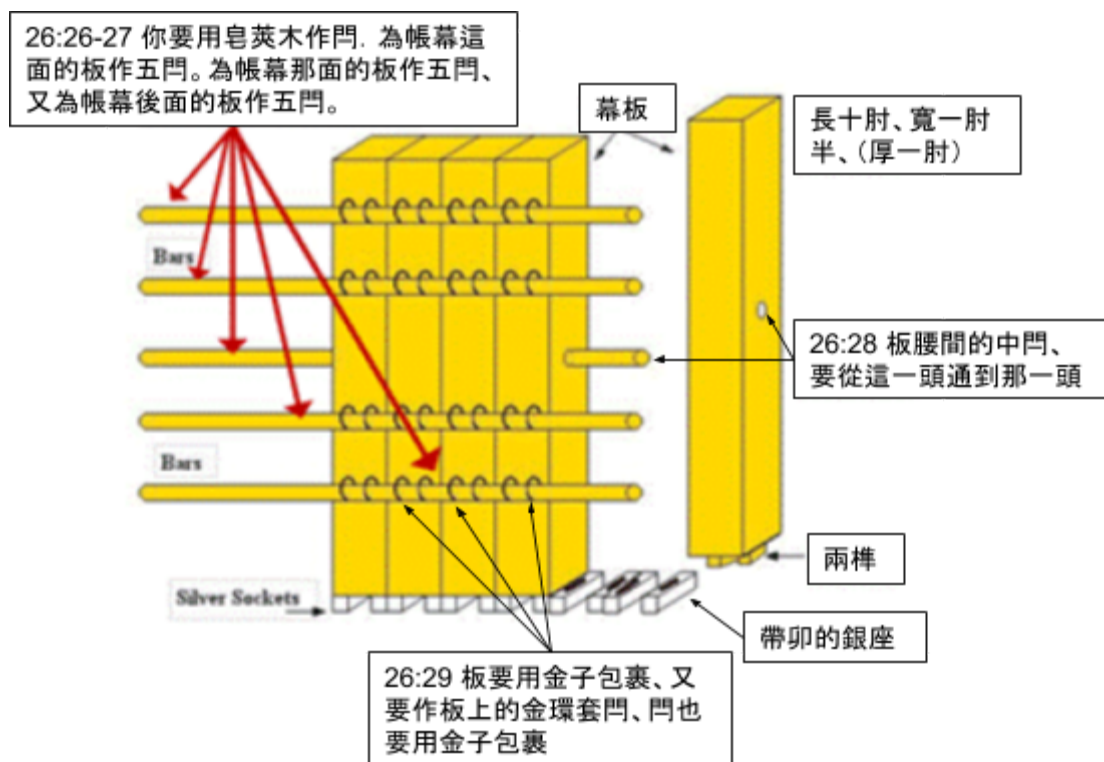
26:26-27 你要用皂莢木作閂. 為帳幕這面的板作五閂。為帳幕那面的板作五閂、又為帳幕後面的板作五閂。

幕板

長十肘、寬一肘半、(厚一肘)

Bars

26:28 板腰間的中閂、要從這一頭通到那一頭

Bars

兩榫

Silver Sockets

帶卯的銀座

26:29 板要用金子包裹、又要作板上的金環套閂、閂也要用金子包裹